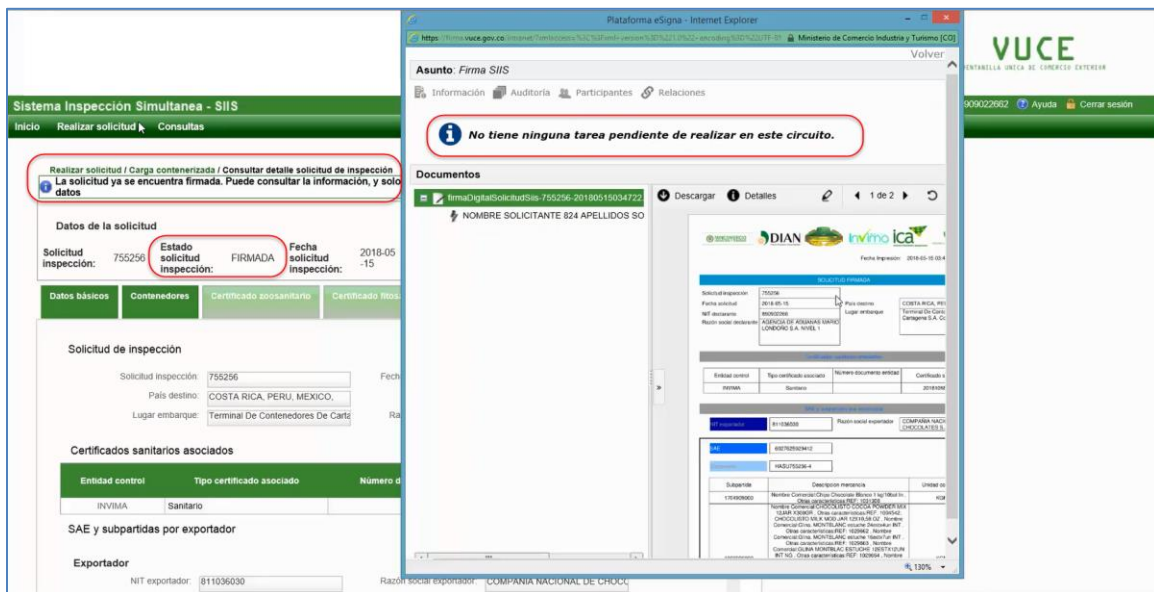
Plataforma eSigna - Internet Explorer

https://firma.vuce.gov.co/... Ministerio de Comercio Industria y Turismo [CO]

Volver

Asunto: Firma SIIS

Información Auditoría Participantes Relaciones

No tiene ninguna tarea pendiente de realizar en este circuito.

Documentos

firmaDigitalSolicitudSiis-755256-20180515034722

NOMBRE SOLICITANTE 824 APELLIDOS SO

Descargar Detalles 1 de 2

DIAN invima ica

Fecha Impresión: 2018-05-15 03:4

SOLICITUD FIRMADA

| Solicitud inspección | 755256 |
|---|---|
| Fecha solicitud | 2018-05-15 |
| NIT declarante | 890000366 |
| Razón social declarante | AGENCIA DE ADUANAS MARIO LONDOÑO S.A. NIVEL 1 |

País destino COSTA RICA, PE
Lugar embarque Terminal De Conte Cartagena S.A. C

| Entidad control | Tipo certificado asociado | Número documento entidad | Certificado |
|---|---|---|---|
| INVIMA | Sanitario | | 2018X0 |

NIT exportador 811036030 Razón social exportador COMPAÑIA NACI CHOCOLATES S.

6007625929412

WASU753236-4

| Subpartida | Descripción mercancía | Unidad |
|---|---|---|
| 1704909000 | Nombre Comercial:Chips Chocolate Blanco 1 kg/10bol In. Otras características:REF: 1031009 | KG |

Nombre Comercial:CHOCOLISTO COCOA POWDER MIX 12JAR X300GR , Otras características:REF: 1004542 , CHOCOLISTO MILK MOD JAR 12X10,58 OZ , Nombre Comercial:Choc. MONTBLANC estuche Dessulce ... Nombre Comercial:Choc. MONTBLANC estuche ... Nombre Comercial:GUMA MONTBLAC ESTUCHE 12/0ST X12UN INT NG , Otras características:REF: 1009694 , Nombre

130%

VUCE
VENTANILLA UNICA DE COMERCIO EXTERIOR

Sistema Inspección Simultanea - SIIS

Inicio Realizar solicitud Consultas

909022662 Ayuda Cerrar sesión

Realizar solicitud / Carga contenerizada / Consultar detalle solicitud de inspección

La solicitud ya se encuentra firmada. Puede consultar la información, y solo datos

Datos de la solicitud

Solicitud inspección: 755256 Estado solicitud inspección: FIRMADA Fecha solicitud inspección: 2018-05-15

Datos básicos Contenedores Certificado zoosanitario Certificado fitos

Solicitud de inspección

Solicitud inspección: 755256 Fech

País destino: COSTA RICA, PERU, MEXICO,

Lugar embarque: Terminal De Contenedores De Carta Ra

Certificados sanitarios asociados

| Entidad control | Tipo certificado asociado | Número d |
|---|---|---|
| INVIMA | Sanitario | |

SAE y subpartidas por exportador

Exportador

NIT exportador: 811036030 Razón social exportador: COMPAÑIA NACIONAL DE CHOCO